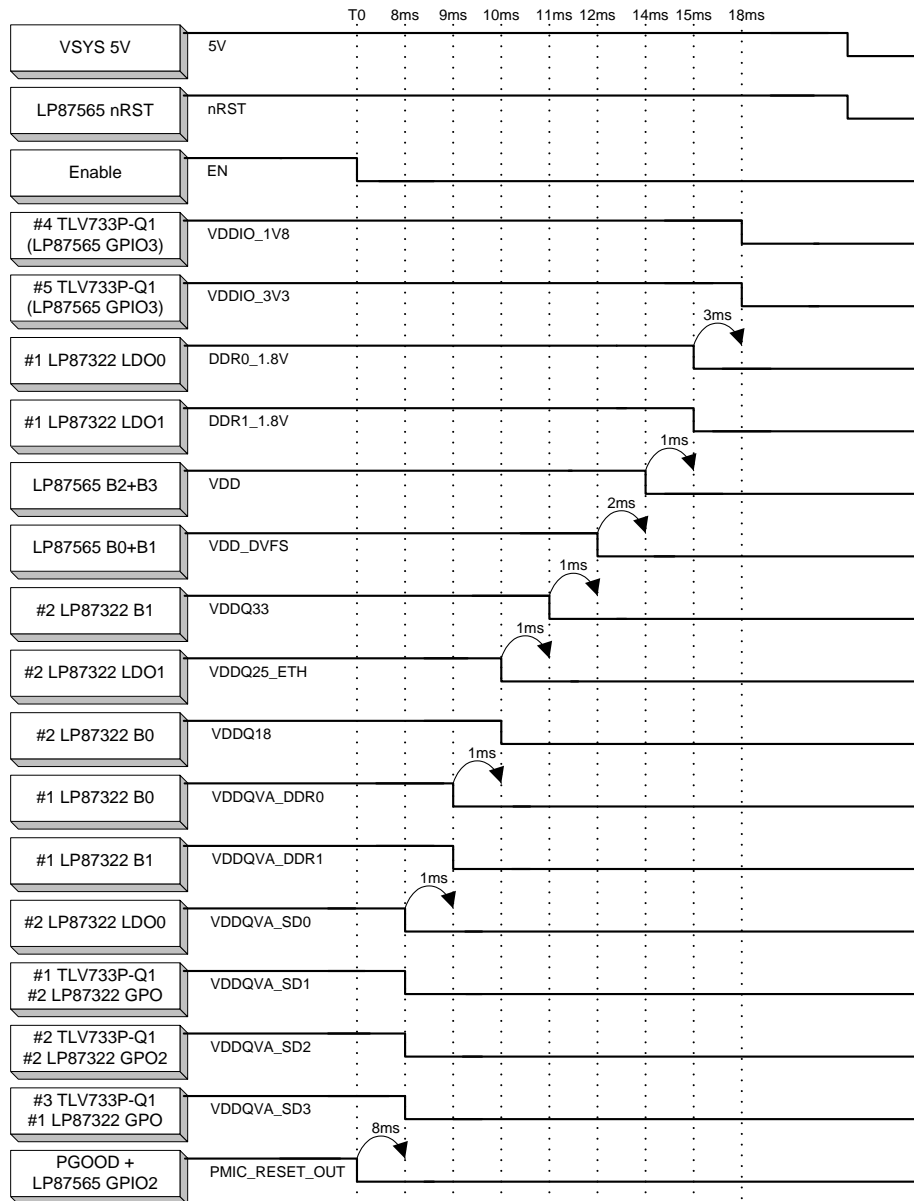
T0 8ms 9ms 10ms 11ms 12ms 14ms 15ms 18ms

VSYS 5V
5V

LP87565 nRST
nRST

Enable
EN

#4 TLV733P-Q1 (LP87565 GPIO3)
VDDIO_1V8

#5 TLV733P-Q1 (LP87565 GPIO3)
VDDIO_3V3

3ms

#1 LP87322 LDO0
DDR0_1.8V

#1 LP87322 LDO1
DDR1_1.8V

1ms

LP87565 B2+B3
VDD

2ms

LP87565 B0+B1
VDD_DVFS

1ms

#2 LP87322 B1
VDDQ33

1ms

#2 LP87322 LDO1
VDDQ25_ETH

#2 LP87322 B0
VDDQ18

1ms

#1 LP87322 B0
VDDQVA_DDR0

#1 LP87322 B1
VDDQVA_DDR1

1ms

#2 LP87322 LDO0
VDDQVA_SD0

#1 TLV733P-Q1 #2 LP87322 GPO
VDDQVA_SD1

#2 TLV733P-Q1 #2 LP87322 GPO2
VDDQVA_SD2

#3 TLV733P-Q1 #1 LP87322 GPO
VDDQVA_SD3

8ms

PGOOD + LP87565 GPIO2
PMIC_RESET_OUT